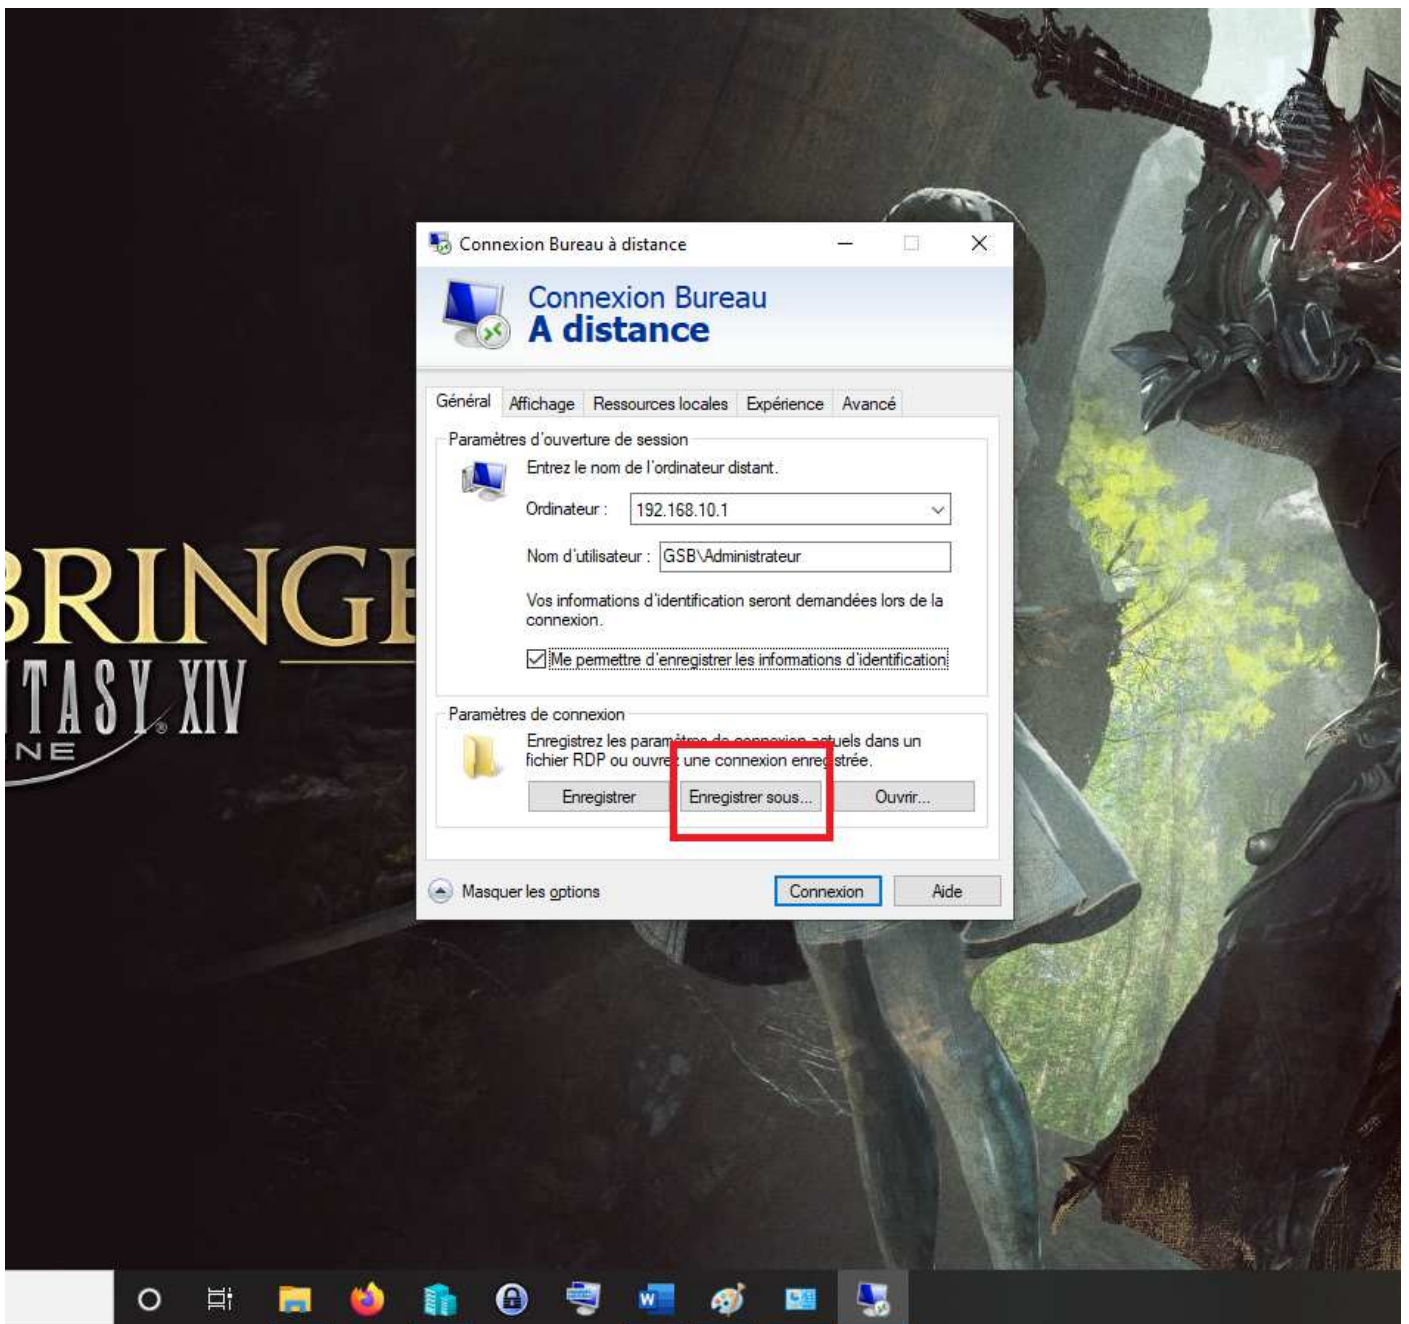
BRINGE
ITASY XIV
NE

Connexion Bureau à distance

Connexion Bureau
A distance

Général | Affichage | Ressources locales | Expérience | Avancé

Paramètres d'ouverture de session

Entrez le nom de l'ordinateur distant.

Ordinateur : 192.168.10.1

Nom d'utilisateur : GSB\Administrateur

Vos informations d'identification seront demandées lors de la connexion.

Me permettre d'enregistrer les informations d'identification

Paramètres de connexion

Enregistrez les param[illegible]uels dans un fichier RDP ou ouvre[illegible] une connexion enre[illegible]strée.

Enregistrer | Enregistrer sous... | Ouvrir...

Masquer les options | Connexion | Aide